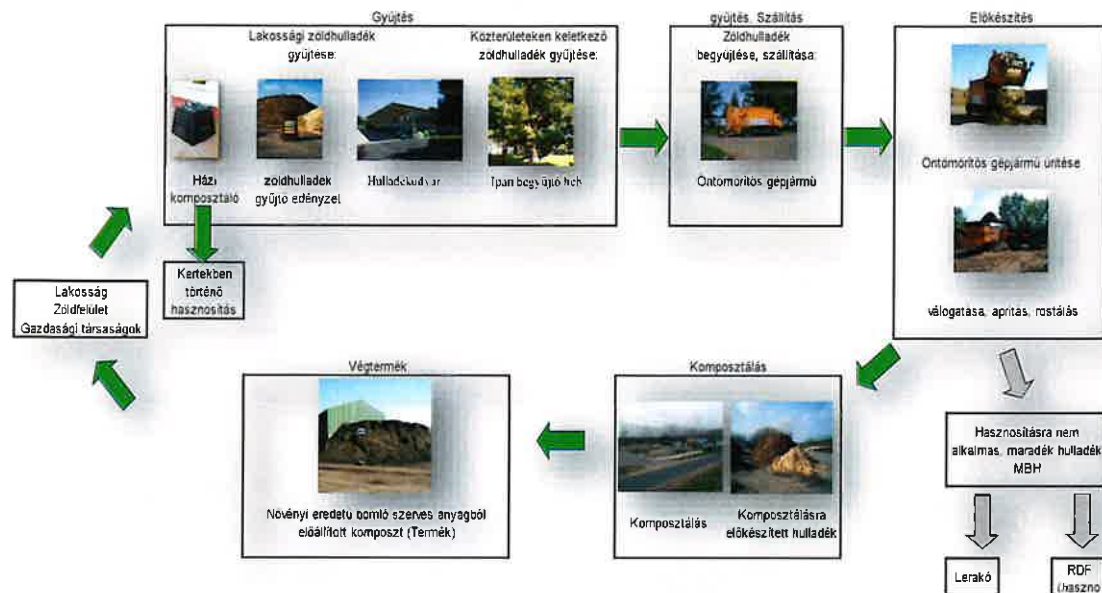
Gyűjtés

Lakossági zöldhulladék gyűjtése:

Közterületeken keletkező zöldhulladék gyűjtése:

Házi komposztáló

zöldhulladék gyűjtő edényzet

Hulladékudvar

Ipari begyűjtő hely

Kertekben történő hasznosítás

gyűjtés, Szállítás

Zöldhulladék begyűjtése, szállítása:

Öntömörítős gépjármű

Előkészítés

Öntömörítős gépjármű ürítése

válogatása, aprítás, rostálás

Lakosság
Zöldfelület
Gazdasági társaságok

Végtermék

Növényi eredetű bomló szerves anyagból előállított komposzt (Termék)

Komposztálás

Komposztálás

Komposztálásra előkészített hulladék

Hasznosításra nem alkalmas, maradék hulladék MBH

Lerakó

RDF (haszno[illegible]